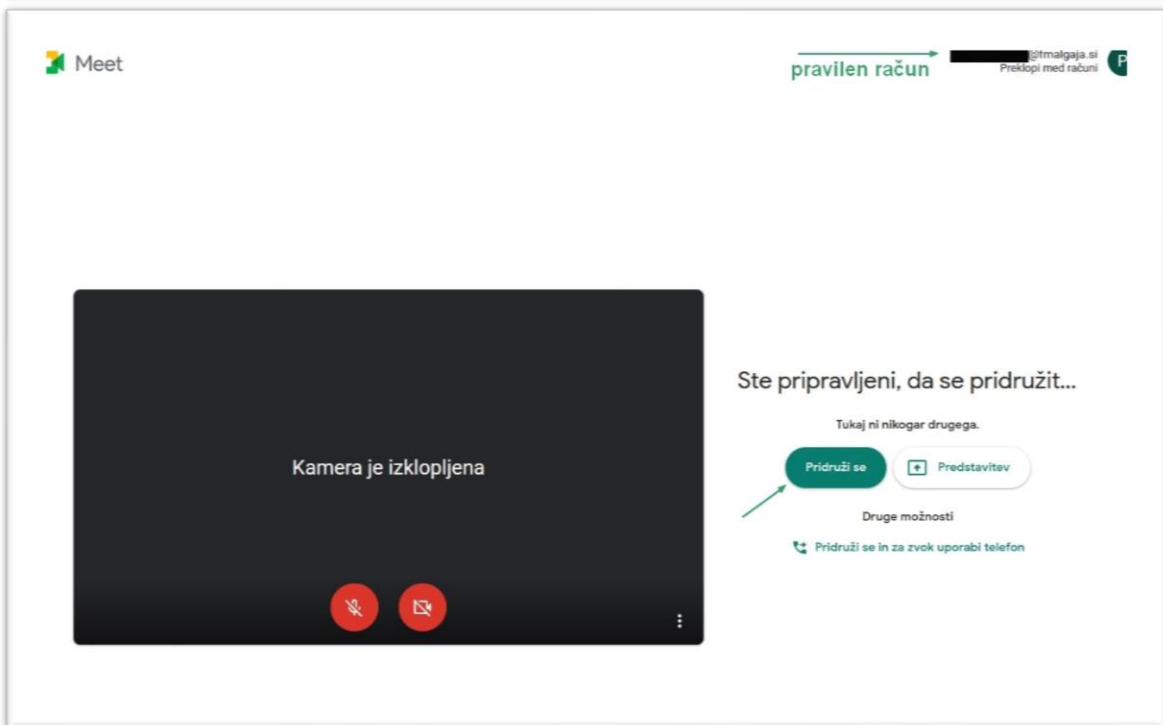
Meet

pravilen račun

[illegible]@tmalgaja.si
Preklopi med računi

P

Kamera je izklopljena

Ste pripravljeni, da se pridružit...

Tukaj ni nikogar drugega.

Pridruži se

Predstavitev

Druge možnosti

Pridruži se in za zvok uporabi telefon